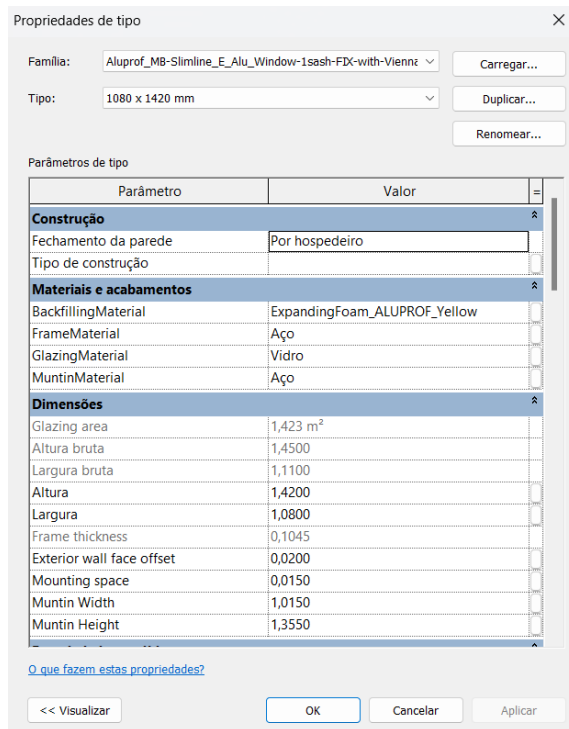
Propriedades de tipo

Família: Aluprof_MB-Slimline_E_Alu_Window-1sash-FIX-with-Vienna
Carregar...

Tipo: 1080 x 1420 mm
Duplicar...

Renomear...

Parâmetros de tipo

| Parâmetro | Valor |
|---|---|
| **Construção** | |
| Fechamento da parede | Por hospedeiro |
| Tipo de construção | |
| **Materiais e acabamentos** | |
| BackfillingMaterial | ExpandingFoam_ALUPROF_Yellow |
| FrameMaterial | Aço |
| GlazingMaterial | Vidro |
| MuntinMaterial | Aço |
| **Dimensões** | |
| Glazing area | 1,423 m² |
| Altura bruta | 1,4500 |
| Largura bruta | 1,1100 |
| Altura | 1,4200 |
| Largura | 1,0800 |
| Frame thickness | 0,1045 |
| Exterior wall face offset | 0,0200 |
| Mounting space | 0,0150 |
| Muntin Width | 1,0150 |
| Muntin Height | 1,3550 |

O que fazem estas propriedades?

<< Visualizar
OK
Cancelar
Aplicar